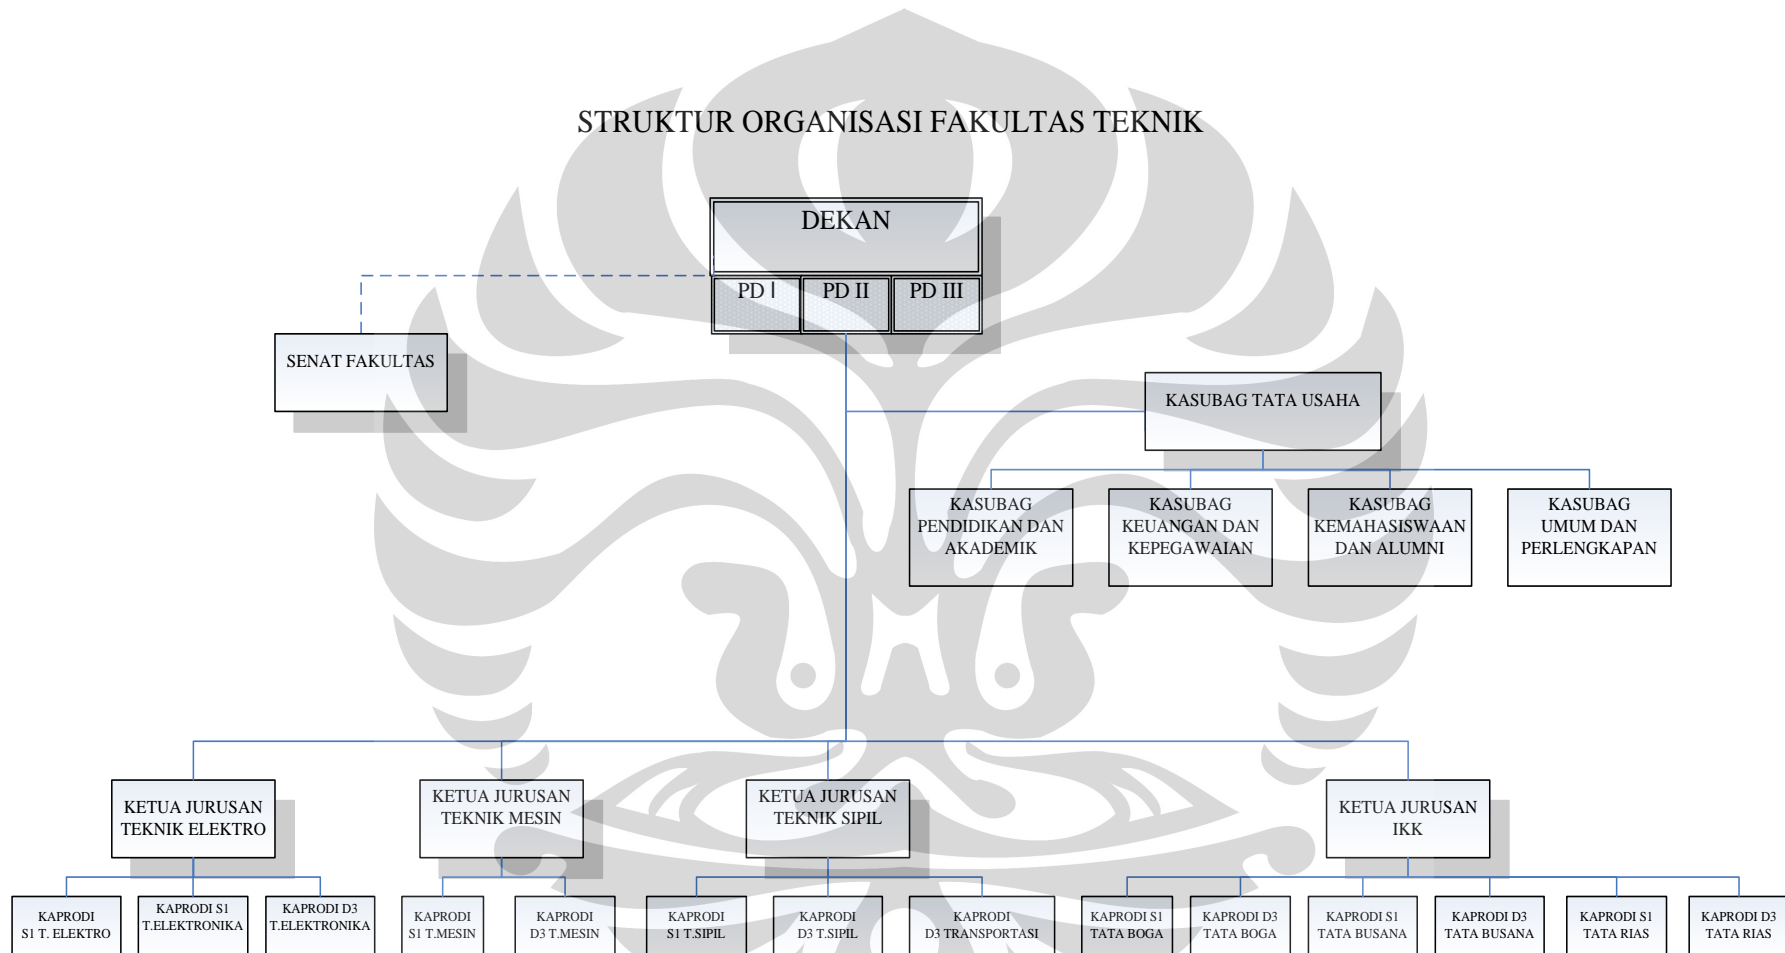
STRUKTUR ORGANISASI FAKULTAS TEKNIK

DEKAN

PD I

PD II

PD III

SENAT FAKULTAS

KASUBAG TATA USAHA

KASUBAG PENDIDIKAN DAN AKADEMIK

KASUBAG KEUANGAN DAN KEPEGAWAIAN

KASUBAG KEMAHASISWAAN DAN ALUMNI

KASUBAG UMUM DAN PERLENGKAPAN

KETUA JURUSAN TEKNIK ELEKTRO

KETUA JURUSAN TEKNIK MESIN

KETUA JURUSAN TEKNIK SIPIL

KETUA JURUSAN IKK

KAPRODI S1 T. ELEKTRO

KAPRODI S1 T.ELEKTRONIKA

KAPRODI D3 T.ELEKTRONIKA

KAPRODI S1 T.MESIN

KAPRODI D3 T.MESIN

KAPRODI S1 T.SIPIL

KAPRODI D3 T.SIPIL

KAPRODI D3 TRANSPORTASI

KAPRODI S1 TATA BOGA

KAPRODI D3 TATA BOGA

KAPRODI S1 TATA BUSANA

KAPRODI D3 TATA BUSANA

KAPRODI S1 TATA RIAS

KAPRODI D3 TATA RIAS